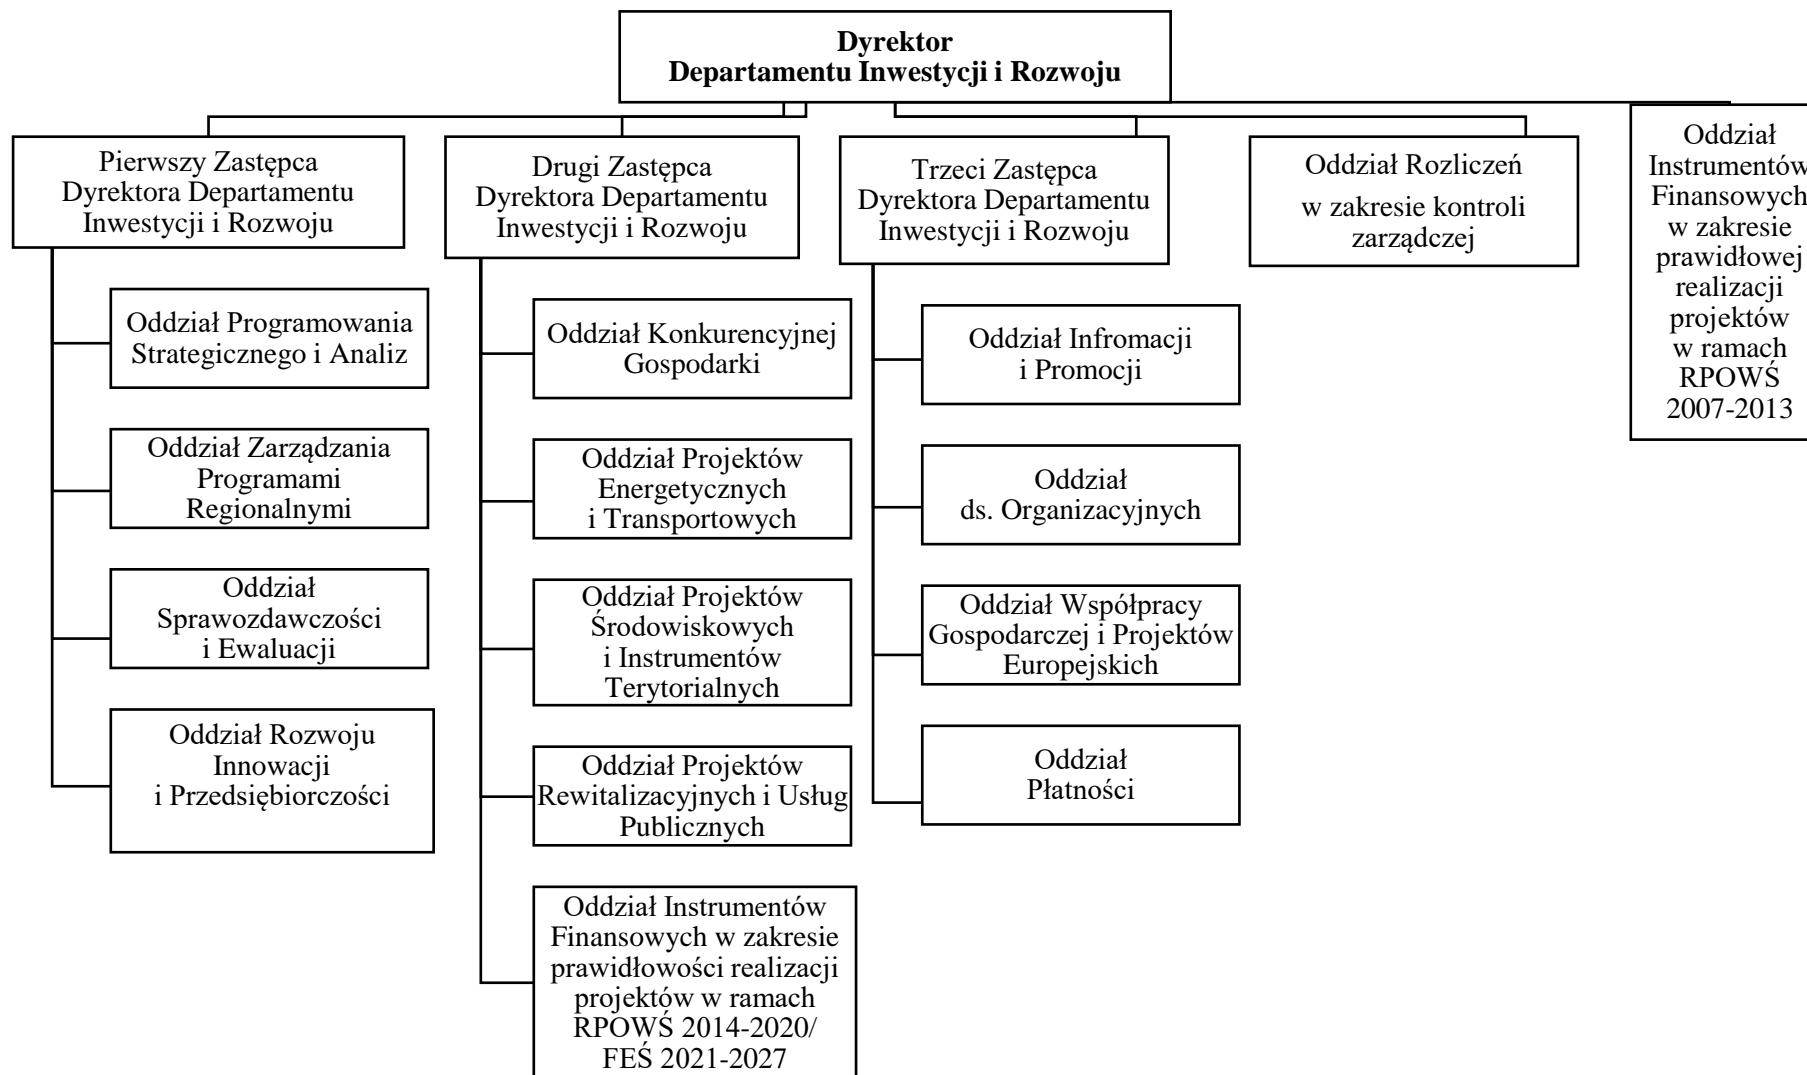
Dyrektor
Departamentu Inwestycji i Rozwoju

Pierwszy Zastępca Dyrektora Departamentu Inwestycji i Rozwoju

Oddział Programowania Strategicznego i Analiz

Oddział Zarządzania Programami Regionalnymi

Oddział Sprawozdawczości i Ewaluacji

Oddział Rozwoju Innowacji i Przedsiębiorczości

Drugi Zastępca Dyrektora Departamentu Inwestycji i Rozwoju

Oddział Konkurencyjnej Gospodarki

Oddział Projektów Energetycznych i Transportowych

Oddział Projektów Środowiskowych i Instrumentów Terytorialnych

Oddział Projektów Rewitalizacyjnych i Usług Publicznych

Oddział Instrumentów Finansowych w zakresie prawidłowości realizacji projektów w ramach RPOWŚ 2014-2020/ FEŚ 2021-2027

Trzeci Zastępca Dyrektora Departamentu Inwestycji i Rozwoju

Oddział Infromacji i Promocji

Oddział ds. Organizacyjnych

Oddział Współpracy Gospodarczej i Projektów Europejskich

Oddział Płatności

Oddział Rozliczeń w zakresie kontroli zarządczej

Oddział Instrumentów Finansowych w zakresie prawidłowej realizacji projektów w ramach RPOWŚ 2007-2013